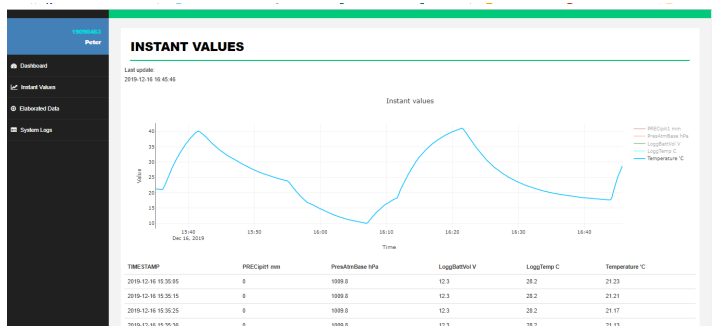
Y0000463
Peter

Dashboard
Instant Values
Elaborated Data
System Logs

INSTANT VALUES

Last update:
2019-12-16 16:45:46

Instant values

PRECipit1 mm
PresAtmBase hPa
LoggBattVol V
LoggTemp C
Temperature °C

Values
40
35
30
25
20
15
10

15:40
Dec 16, 2019
15:50
16:00
16:10
16:20
16:30
16:40
Time

| TIMESTAMP | PRECipit1 mm | PresAtmBase hPa | LoggBattVol V | LoggTemp C | Temperature °C |
|---|---|---|---|---|---|
| 2019-12-16 15:35:05 | 0 | 1009.8 | 12.3 | 28.2 | 21.23 |
| 2019-12-16 15:35:15 | 0 | 1009.8 | 12.3 | 28.2 | 21.21 |
| 2019-12-16 15:35:25 | 0 | 1009.8 | 12.3 | 28.2 | 21.17 |
| 2019-12-16 15:35:36 | 0 | 1009.8 | 12.3 | 28.2 | 21.13 |